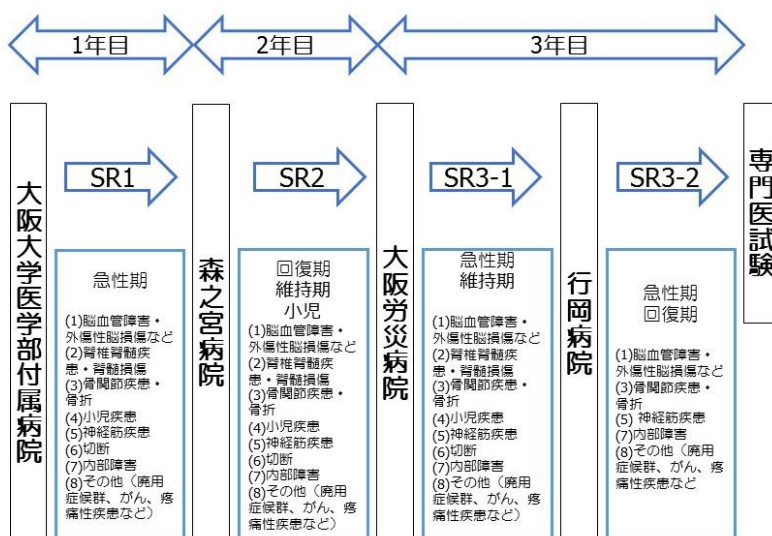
1年目

2年目

3年目

大阪大学医学部付属病院

SR1

急性期

(1)脳血管障害・外傷性脳損傷など
(2)脊椎脊髄疾患・脊髄損傷
(3)骨関節疾患・骨折
(4)小児疾患
(5)神経筋疾患
(6)切断
(7)内部障害
(8)その他（廃用症候群、がん、疼痛性疾患など）

森之宮病院

SR2

回復期
維持期
小児

(1)脳血管障害・外傷性脳損傷など
(2)脊椎脊髄疾患・脊髄損傷
(3)骨関節疾患・骨折
(4)小児疾患
(5)神経筋疾患
(6)切断
(7)内部障害
(8)その他（廃用症候群、がん、疼痛性疾患など）

大阪労災病院

SR3-1

急性期
維持期

(1)脳血管障害・外傷性脳損傷など
(2)脊椎脊髄疾患・脊髄損傷
(3)骨関節疾患・骨折
(4)小児疾患
(5)神経筋疾患
(6)切断
(7)内部障害
(8)その他（廃用症候群、がん、疼痛性疾患など）

行岡病院

SR3-2

急性期
回復期

(1)脳血管障害・外傷性脳損傷など
(3)骨関節疾患・骨折
(5) 神経筋疾患
(7)内部障害
(8)その他（廃用症候群、がん、疼痛性疾患など

専門医試験